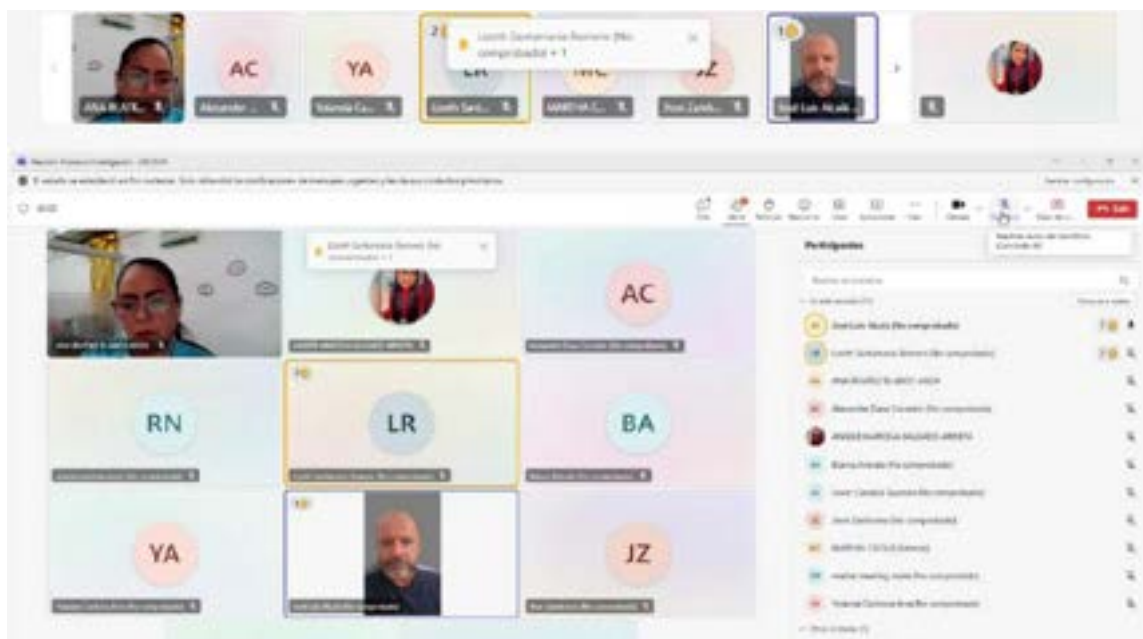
AC

YA

2

LR

Lizeth Santamaria Romero (No comprobado) • 1

MC

JZ

1

ANA RUACH...

Alexander...

Yolanda Cu...

Lizeth Sant...

MARTHA C...

Jhon Zamb...

José Luis Alcald...

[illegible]

Participantes

AC

RN

LR

BA

YA

JZ

Salir